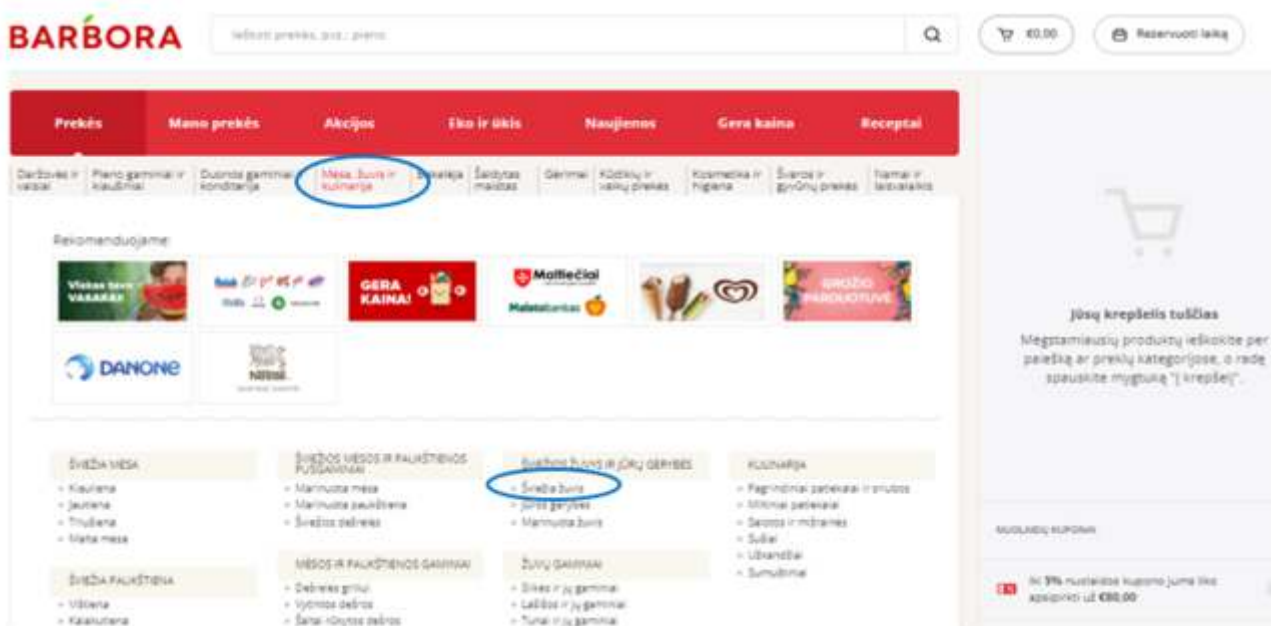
BARBORA

Ieškoti prekės, pvz.: pieno

€0,00

Rezervuoti laiką

Prekės | Mano prekės | Akcijos | Eko ir ūkis | Naujienos | Gera kaina | Receptai

Daržovės ir vaisiai | Pieno gaminiai ir kiaušiniai | Duonos gaminiai ir konditerija | Mėsa, žuvis ir kulinarija | Bakalėja | Šaldytas maistas | Gėrimai | Kūdikių ir vaikų prekės | Kosmetika ir higiena | Švaros ir gyvūnų prekės | Namai ir laisvalaikis

Rekomenduojame

Viskas tavo VASARAI

GERA KAINA!

Molfiečiai

Maistobankas

GROŽIO PARDUOTUVĖ

DANONE

Nestlé

ŠVIEŽIA MĖSA
- Kiauliena
- Jautiena
- Triušiena
- Malta mėsa

ŠVIEŽIA PAUKŠTIENA
- Vištiena
- Kalakutiena

ŠVIEŽIOS MĖSOS IR PAUKŠTIENOS PUSGAMINIAI
- Marinuota mėsa
- Marinuota paukštiena
- Šviežios dešrelės

MĖSOS IR PAUKŠTIENOS GAMINIAI
- Dešrelės grliui
- Vytintos dešros
- Šaltai rūkytos dešros

ŠVIEŽIOS ŽUVYS IR JŪRŲ GĖRYBĖS
- Šviežia žuvis
- Jūros gėrybės
- Marinuota žuvis

ŽUVŲ GAMINIAI
- Silkės ir jų gaminiai
- Lašišos ir jų gaminiai
- Tunai ir jų gaminiai

KULINARIJA
- Pagrindiniai patiekalai ir sriubos
- Mitiniai patiekalai
- Salotos ir mišrainės
- Sušiai
- Užkandžiai
- Sumuštiniai

Jūsų krepšelis tuščias

Mėgstamiausių produktų ieškokite per paiešką ar prekių kategorijose, o radę spauskite mygtuką "Į krepšelį".

NUOLAIDŲ KUPONAI

Iki 5% nuolaidos kupono jums liko apsipirkti už €80,00